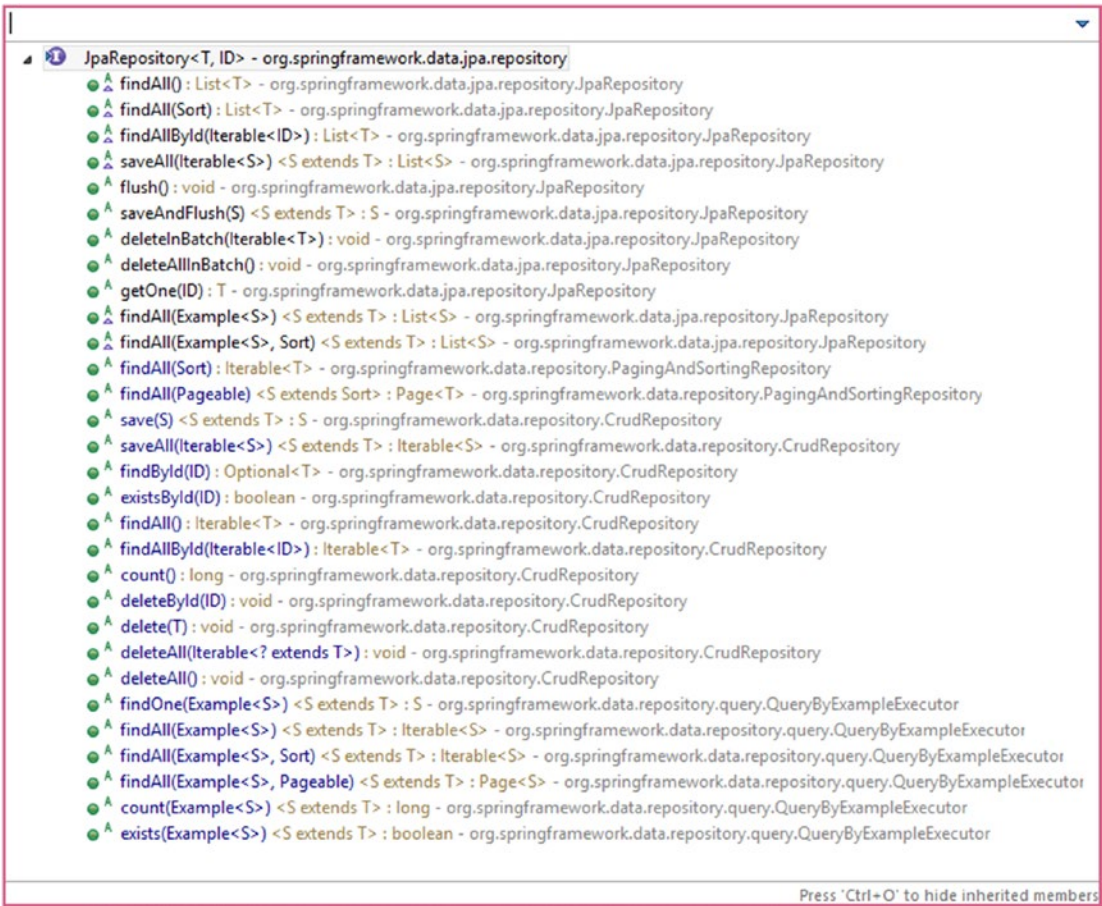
JpaRepository<T, ID> - org.springframework.data.jpa.repository

findAll() : List<T> - org.springframework.data.jpa.repository.JpaRepository
findAll(Sort) : List<T> - org.springframework.data.jpa.repository.JpaRepository
findAllById(Iterable<ID>) : List<T> - org.springframework.data.jpa.repository.JpaRepository
saveAll(Iterable<S>) <S extends T> : List<S> - org.springframework.data.jpa.repository.JpaRepository
flush() : void - org.springframework.data.jpa.repository.JpaRepository
saveAndFlush(S) <S extends T> : S - org.springframework.data.jpa.repository.JpaRepository
deleteInBatch(Iterable<T>) : void - org.springframework.data.jpa.repository.JpaRepository
deleteAllInBatch() : void - org.springframework.data.jpa.repository.JpaRepository
getOne(ID) : T - org.springframework.data.jpa.repository.JpaRepository
findAll(Example<S>) <S extends T> : List<S> - org.springframework.data.jpa.repository.JpaRepository
findAll(Example<S>, Sort) <S extends T> : List<S> - org.springframework.data.jpa.repository.JpaRepository
findAll(Sort) : Iterable<T> - org.springframework.data.repository.PagingAndSortingRepository
findAll(Pageable) <S extends Sort> : Page<T> - org.springframework.data.repository.PagingAndSortingRepository
save(S) <S extends T> : S - org.springframework.data.repository.CrudRepository
saveAll(Iterable<S>) <S extends T> : Iterable<S> - org.springframework.data.repository.CrudRepository
findById(ID) : Optional<T> - org.springframework.data.repository.CrudRepository
existsById(ID) : boolean - org.springframework.data.repository.CrudRepository
findAll() : Iterable<T> - org.springframework.data.repository.CrudRepository
findAllById(Iterable<ID>) : Iterable<T> - org.springframework.data.repository.CrudRepository
count() : long - org.springframework.data.repository.CrudRepository
deleteById(ID) : void - org.springframework.data.repository.CrudRepository
delete(T) : void - org.springframework.data.repository.CrudRepository
deleteAll(Iterable<? extends T>) : void - org.springframework.data.repository.CrudRepository
deleteAll() : void - org.springframework.data.repository.CrudRepository
findOne(Example<S>) <S extends T> : S - org.springframework.data.repository.query.QueryByExampleExecutor
findAll(Example<S>) <S extends T> : Iterable<S> - org.springframework.data.repository.query.QueryByExampleExecutor
findAll(Example<S>, Sort) <S extends T> : Iterable<S> - org.springframework.data.repository.query.QueryByExampleExecutor
findAll(Example<S>, Pageable) <S extends T> : Page<S> - org.springframework.data.repository.query.QueryByExampleExecutor
count(Example<S>) <S extends T> : long - org.springframework.data.repository.query.QueryByExampleExecutor
exists(Example<S>) <S extends T> : boolean - org.springframework.data.repository.query.QueryByExampleExecutor

Press 'Ctrl+O' to hide inherited members